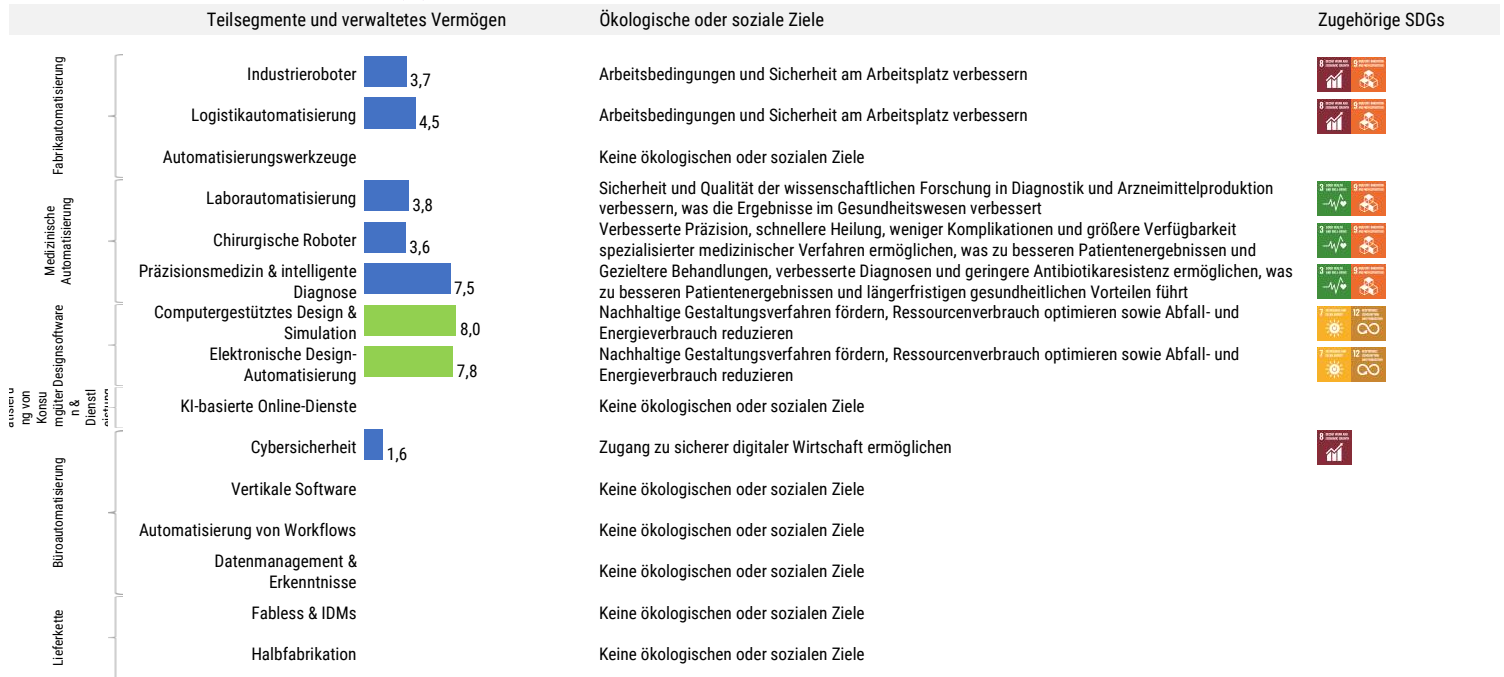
Teilsegmente und verwaltetes Vermögen | Ökologische oder soziale Ziele | Zugehörige SDGs

Fabrikautomatisierung

Industrieroboter 3,7 | Arbeitsbedingungen und Sicherheit am Arbeitsplatz verbessern | 8 9

Logistikautomatisierung 4,5 | Arbeitsbedingungen und Sicherheit am Arbeitsplatz verbessern | 8 9

Automatisierungswerkzeuge | Keine ökologischen oder sozialen Ziele

Medizinische Automatisierung

Laborautomatisierung 3,8 | Sicherheit und Qualität der wissenschaftlichen Forschung in Diagnostik und Arzneimittelproduktion verbessern, was die Ergebnisse im Gesundheitswesen verbessert | 3 9

Chirurgische Roboter 3,6 | Verbesserte Präzision, schnellere Heilung, weniger Komplikationen und größere Verfügbarkeit spezialisierter medizinischer Verfahren ermöglichen, was zu besseren Patientenergebnissen und | 3 9

Präzisionsmedizin & intelligente Diagnose 7,5 | Gezieltere Behandlungen, verbesserte Diagnosen und geringere Antibiotikaresistenz ermöglichen, was zu besseren Patientenergebnissen und längerfristigen gesundheitlichen Vorteilen führt | 3 9

Designsoftware

Computergestütztes Design & Simulation 8,0 | Nachhaltige Gestaltungsverfahren fördern, Ressourcenverbrauch optimieren sowie Abfall- und Energieverbrauch reduzieren | 7 12

Elektronische Design-Automatisierung 7,8 | Nachhaltige Gestaltungsverfahren fördern, Ressourcenverbrauch optimieren sowie Abfall- und Energieverbrauch reduzieren | 7 12

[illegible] ng von Konsu mgüter n & Dienstl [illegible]

KI-basierte Online-Dienste | Keine ökologischen oder sozialen Ziele

Büroautomatisierung

Cybersicherheit 1,6 | Zugang zu sicherer digitaler Wirtschaft ermöglichen | 8

Vertikale Software | Keine ökologischen oder sozialen Ziele

Automatisierung von Workflows | Keine ökologischen oder sozialen Ziele

Datenmanagement & Erkenntnisse | Keine ökologischen oder sozialen Ziele

Lieferkette

Fabless & IDMs | Keine ökologischen oder sozialen Ziele

Halbfabrikation | Keine ökologischen oder sozialen Ziele